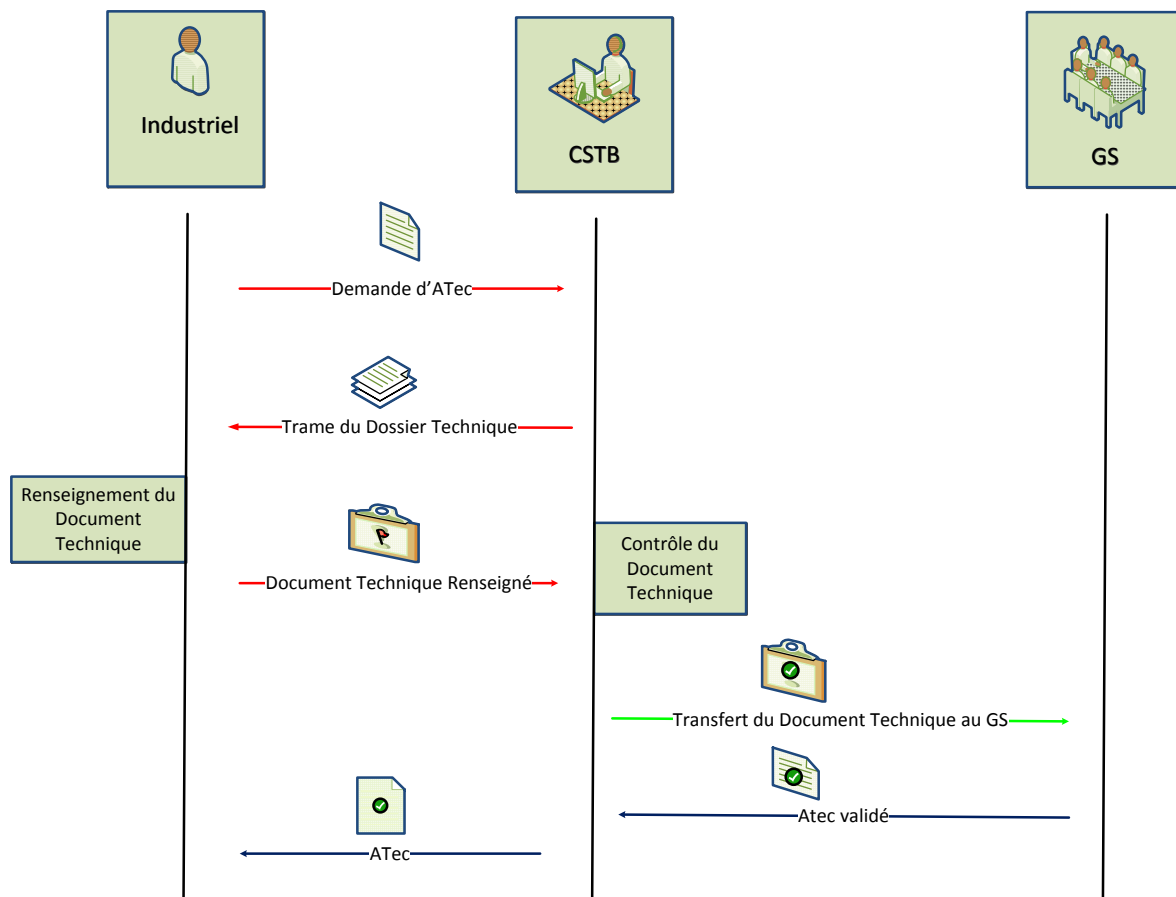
Industriel

CSTB

GS

Demande d’ATec

Trame du Dossier Technique

Renseignement du Document Technique

Document Technique Renseigné

Contrôle du Document Technique

Transfert du Document Technique au GS

Atec validé

ATec